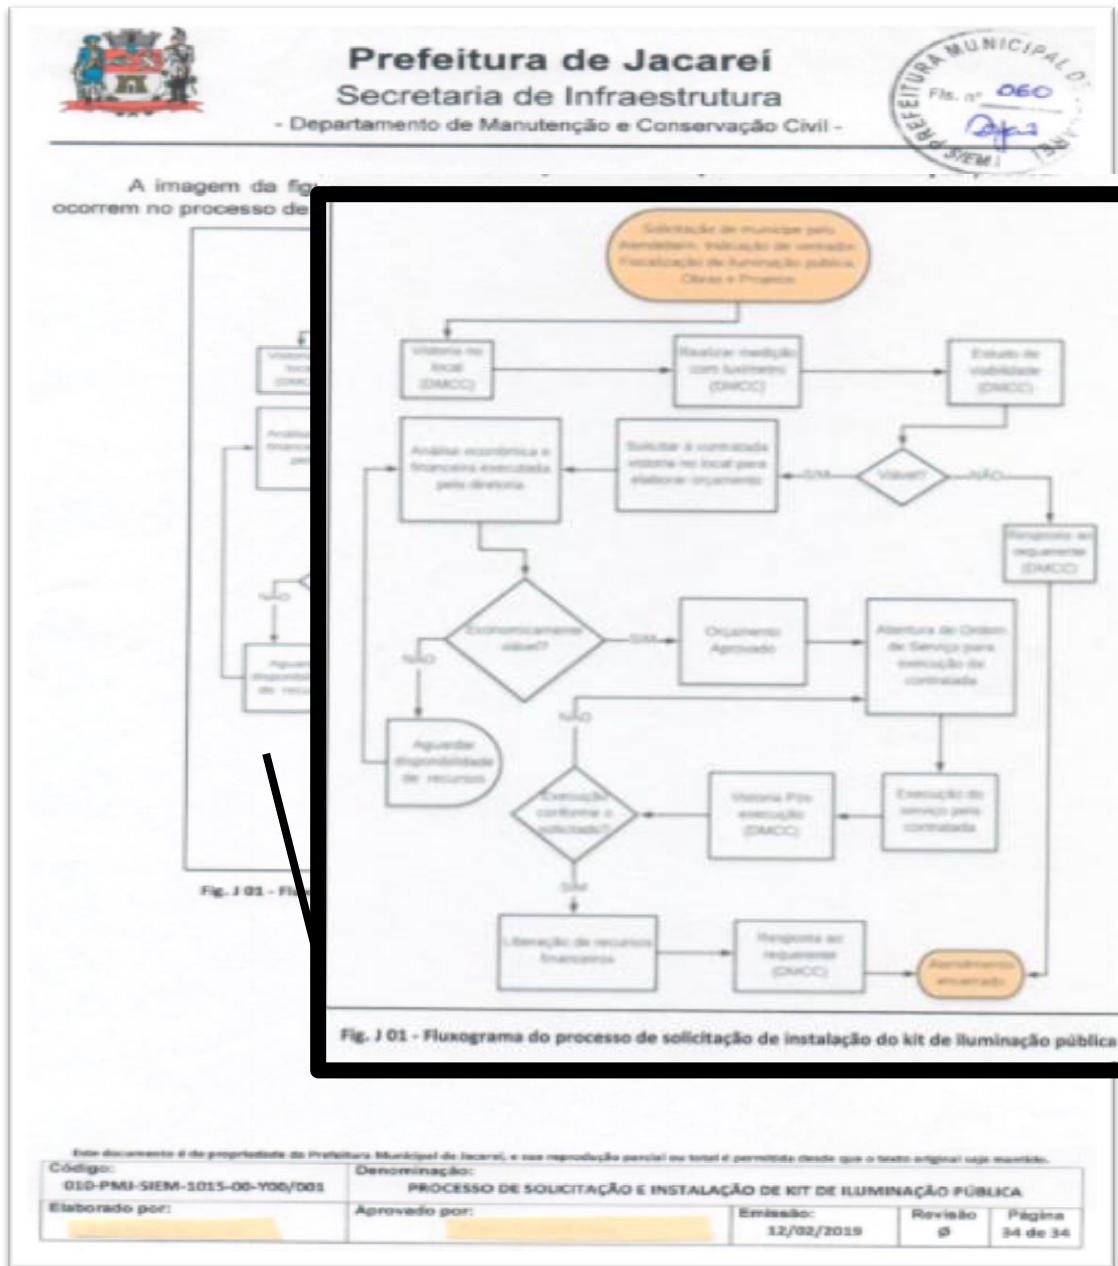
Prefeitura de Jacareí
Secretaria de Infraestrutura
- Departamento de Manutenção e Conservação Civil -

PREFEITURA MUNICIPAL DE JACAREÍ
Fls. nº 060
SIEM

A imagem da fig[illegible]
ocorrem no processo de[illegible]

Solicitação de munícipe pelo Atendebem, Indicação de vereador, Fiscalização de Iluminação pública, Obras e Projetos

Vistoria no local (DMCC)

Realizar medição com luxímetro (DMCC)

Estudo de viabilidade (DMCC)

Viável?

SIM

NÃO

Solicitar à contratada vistoria no local para elaborar orçamento

Análise econômica e financeira executada pela diretoria

Resposta ao requerente (DMCC)

Economicamente viável?

SIM

NÃO

Orçamento Aprovado

Abertura de Ordem de Serviço para execução da contratada

Aguardar disponibilidade de recursos

NÃO

Execução conforme o solicitado?

Vistoria Pós execução (DMCC)

Execução do serviço pela contratada

SIM

Liberação de recursos financeiros

Resposta ao requerente (DMCC)

Atendimento encerrado

Fig. J 01 - Fluxograma do processo de solicitação de instalação do kit de iluminação pública

Fig. J 01 - Flu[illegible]

Este documento é de propriedade da Prefeitura Municipal de Jacareí, e sua reprodução parcial ou total é permitida desde que o texto original seja mantido.

| Código: 010-PMJ-SIEM-1015-00-Y00/001 | Denominação: PROCESSO DE SOLICITAÇÃO E INSTALAÇÃO DE KIT DE ILUMINAÇÃO PÚBLICA | | |
|---|---|---|---|
| Elaborado por: | Aprovado por: | Emissão: 12/02/2019 | Revisão Ø | Página 34 de 34 |